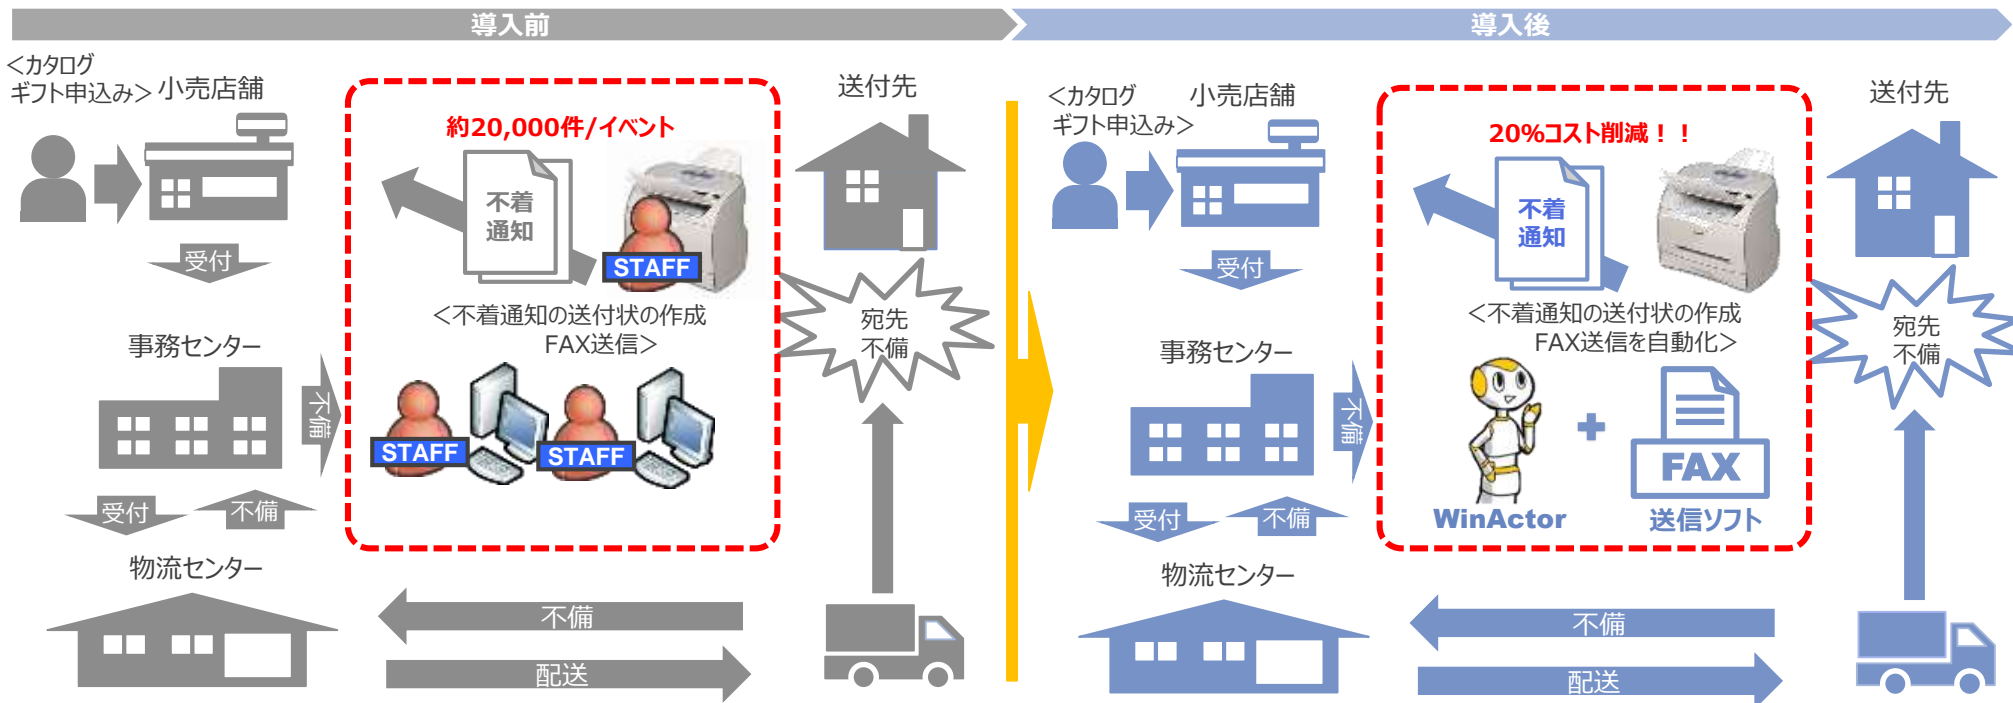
導入前

導入後

<カタログギフト申込み> 小売店舗

受付

事務センター

不備

受付

不備

物流センター

約20,000件/イベント

不着通知

STAFF

<不着通知の送付状の作成 FAX送信>

STAFF

STAFF

不備

配送

送付先

宛先不備

<カタログギフト申込み> 小売店舗

受付

事務センター

不備

受付

不備

物流センター

20%コスト削減！！

不着通知

<不着通知の送付状の作成 FAX送信を自動化>

WinActor

+

FAX

送信ソフト

不備

配送

送付先

宛先不備